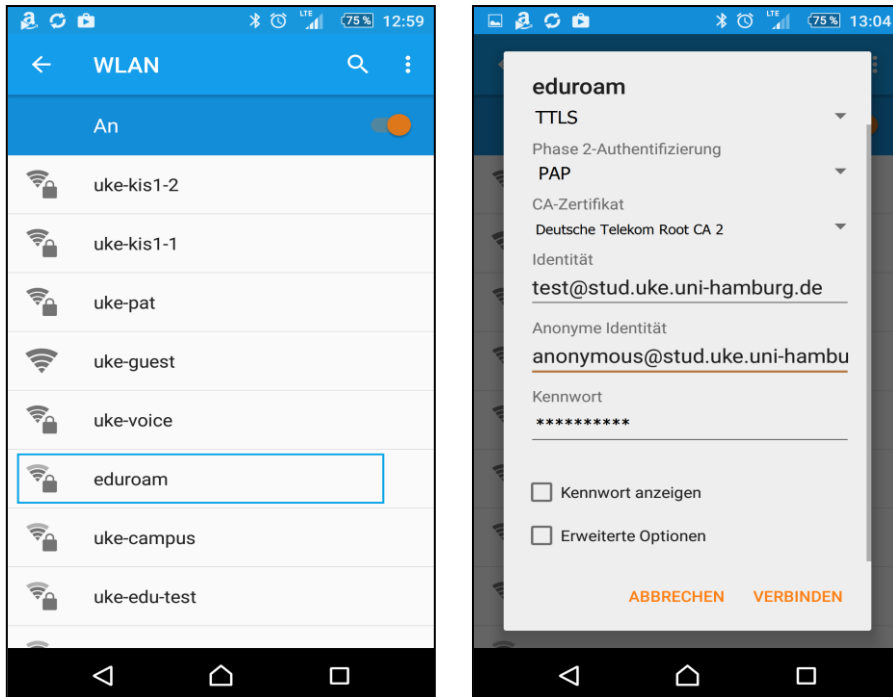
LTE 75% 12:59

WLAN

An

uke-kis1-2

uke-kis1-1

uke-pat

uke-guest

uke-voice

eduroam

uke-campus

uke-edu-test

LTE 75% 13:04

eduroam

TTLS

Phase 2-Authentifizierung

PAP

CA-Zertifikat

Deutsche Telekom Root CA 2

Identität

test@stud.uke.uni-hamburg.de

Anonyme Identität

anonymous@stud.uke.uni-hambu

Kennwort

**********

Kennwort anzeigen

Erweiterte Optionen

ABBRECHEN VERBINDEN